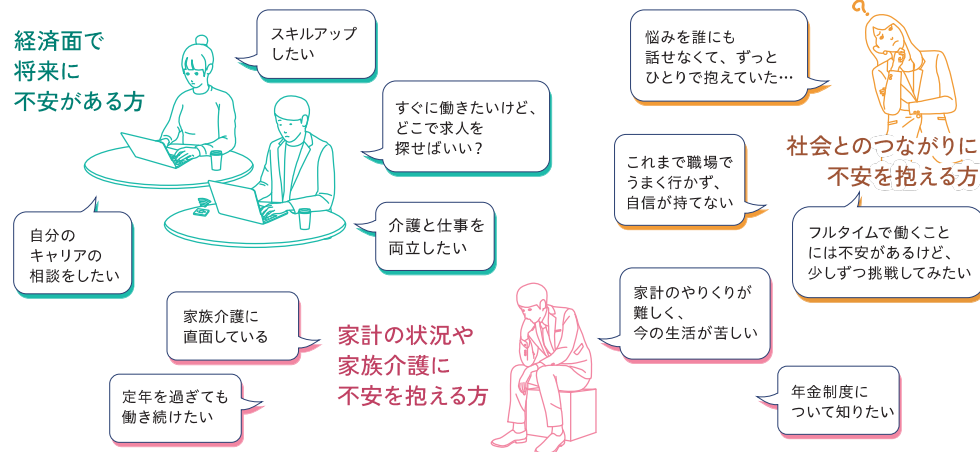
経済面で
将来に
不安がある方

スキルアップ
したい

すぐに働きたいけど、
どこで求人を
探せばいい？

介護と仕事を
両立したい

自分の
キャリアの
相談をしたい

悩みを誰にも
話せなくて、ずっと
ひとりで抱えていた…

これまで職場で
うまく行かず、
自信が持てない

社会とのつながりに
不安を抱える方

フルタイムで働くこと
には不安があるけど、
少しずつ挑戦してみたい

家族介護に
直面している

家計の状況や
家族介護に
不安を抱える方

家計のやりくりが
難しく、
今の生活が苦しい

定年を過ぎても
働き続けたい

年金制度に
ついて知りたい